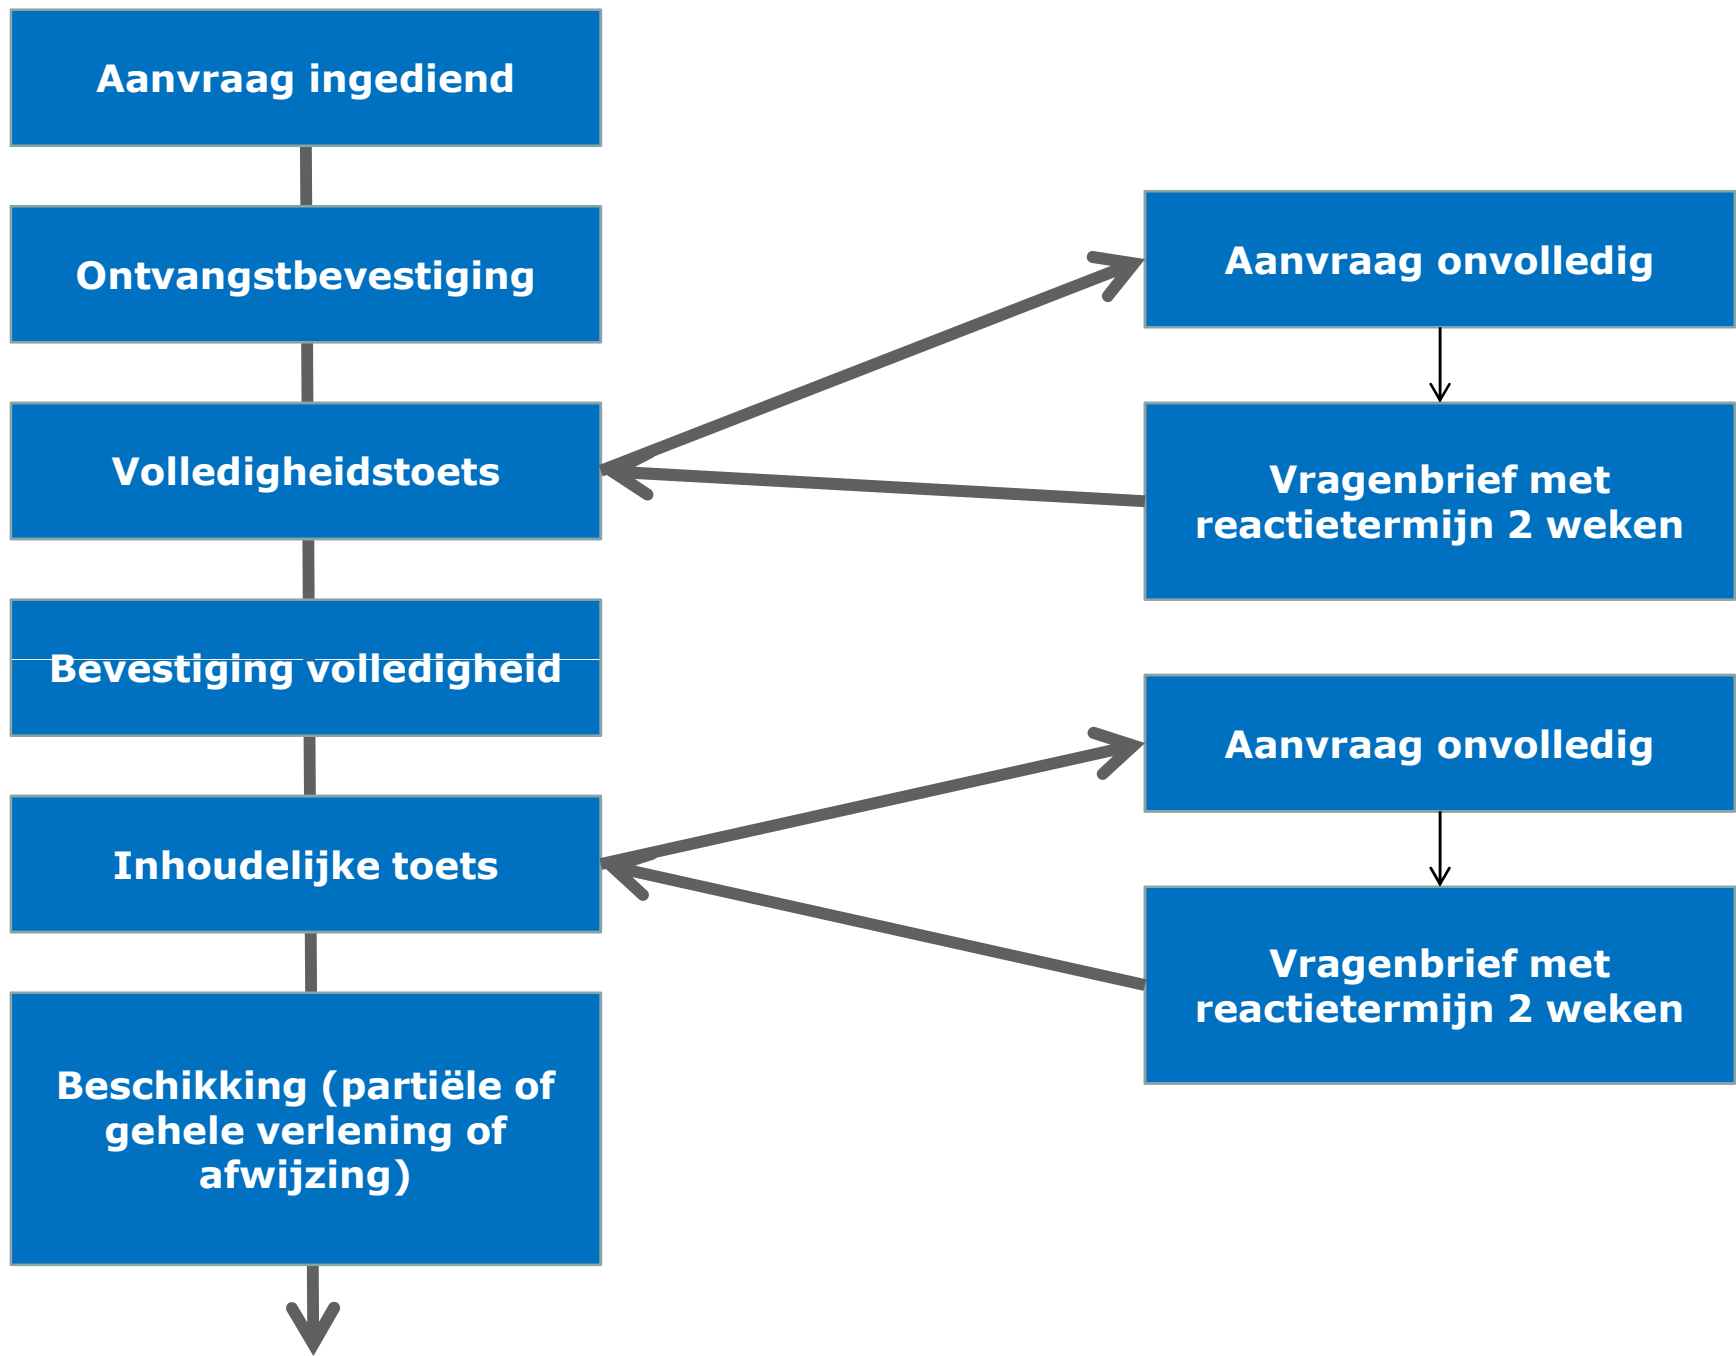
Aanvraag ingediend

Ontvangstbevestiging

Volledigheidstoets

Bevestiging volledigheid

Inhoudelijke toets

Beschikking (partiële of gehele verlening of afwijzing)

Aanvraag onvolledig

Vragenbrief met reactietermijn 2 weken

Aanvraag onvolledig

Vragenbrief met reactietermijn 2 weken